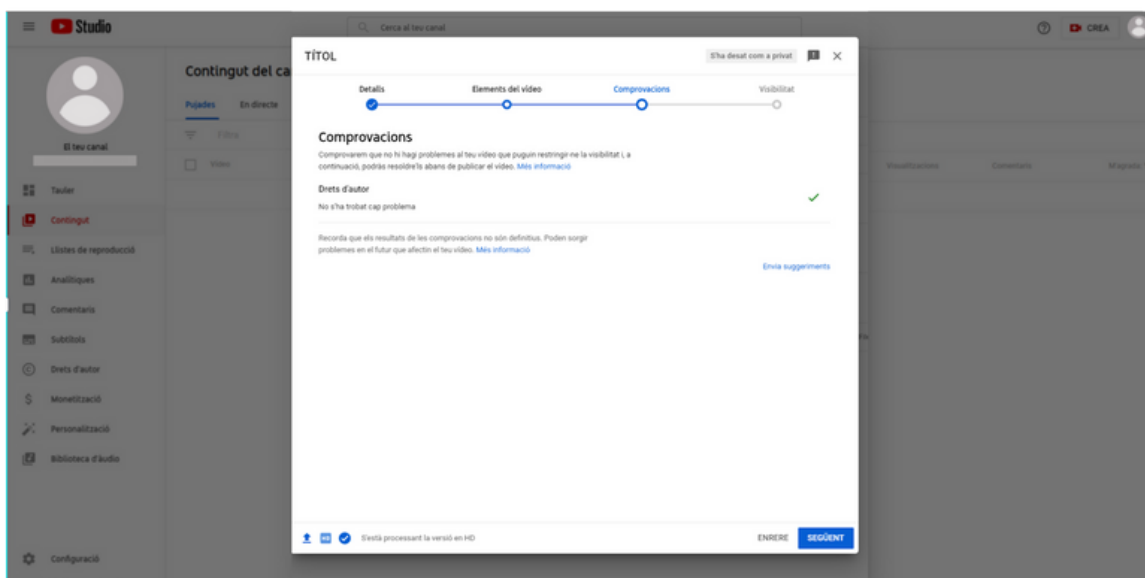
Studio

Cerca al teu canal

CREA

Contingut del ca

Pujades En directe

Filtra

Vídeo

El teu canal

Tauler

Contingut

Llistes de reproducció

Analítiques

Comentaris

Subtítols

Drets d'autor

Monetització

Personalització

Biblioteca d'àudio

Configuració

Visualitzacions Comentaris M'agrada

TÍTOL

S'ha desat com a privat

Detalls Elements del vídeo Comprovacions Visibilitat

Comprovacions

Comprovarem que no hi hagi problemes al teu vídeo que puguin restringir ne la visibilitat i, a continuació, podràs resoldre'ls abans de publicar el vídeo. Més informació

Drets d'autor

No s'ha trobat cap problema

Recorda que els resultats de les comprovacions no són definitius. Poden sorgir problemes en el futur que afectin el teu vídeo. Més informació

Envia suggeriments

HD S'està processant la versió en HD

ENRERE SEGÜENT